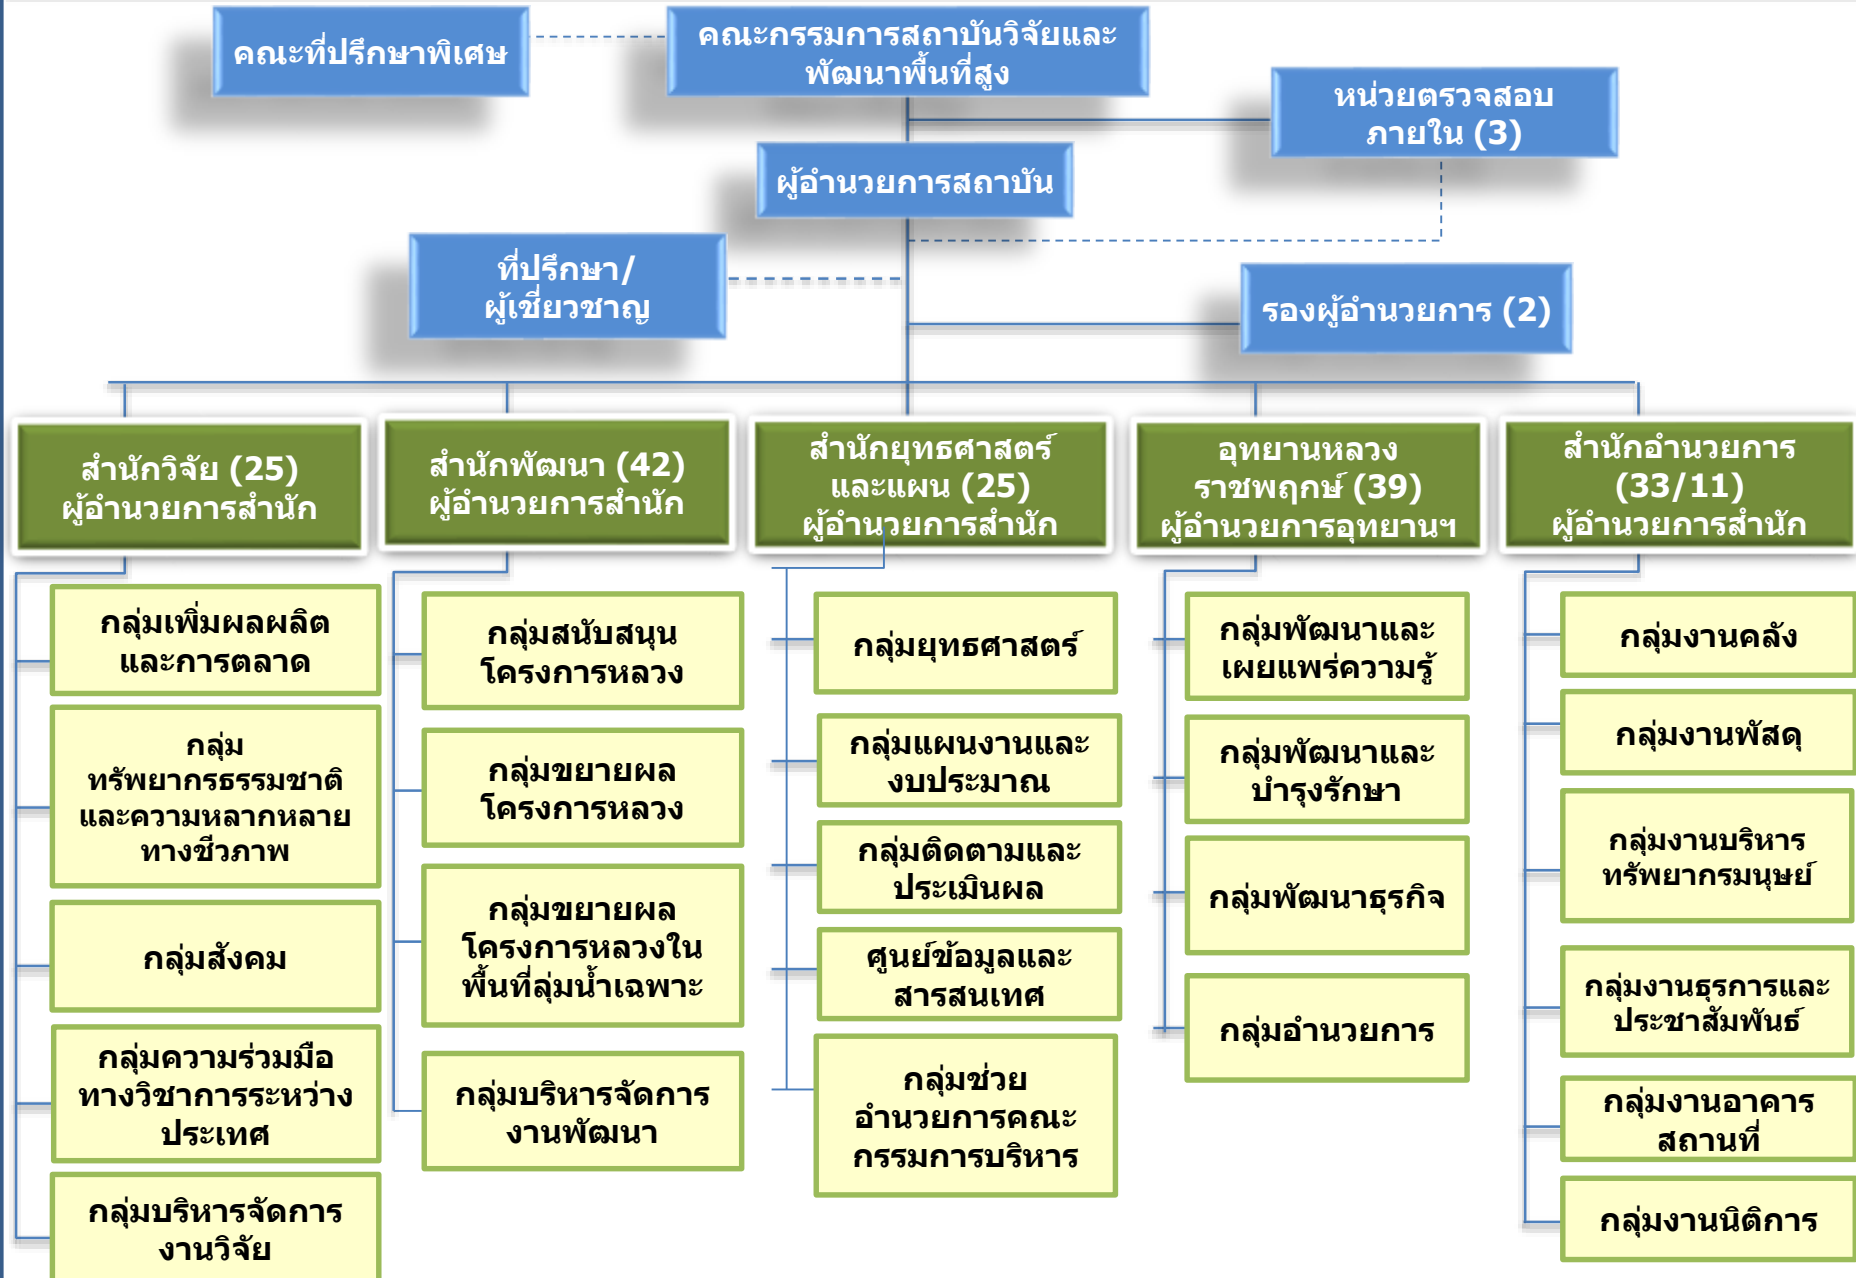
คณะที่ปรึกษาพิเศษ

คณะกรรมการสถาบันวิจัยและพัฒนาพื้นที่สูง

หน่วยตรวจสอบภายใน (3)

ผู้อำนวยการสถาบัน

ที่ปรึกษา/ผู้เชี่ยวชาญ

รองผู้อำนวยการ (2)

สำนักวิจัย (25) ผู้อำนวยการสำนัก

กลุ่มเพิ่มผลผลิตและการตลาด

กลุ่มทรัพยากรธรรมชาติและความหลากหลายทางชีวภาพ

กลุ่มสังคม

กลุ่มความร่วมมือทางวิชาการระหว่างประเทศ

กลุ่มบริหารจัดการงานวิจัย

สำนักพัฒนา (42) ผู้อำนวยการสำนัก

กลุ่มสนับสนุนโครงการหลวง

กลุ่มขยายผลโครงการหลวง

กลุ่มขยายผลโครงการหลวงในพื้นที่ลุ่มน้ำเฉพาะ

กลุ่มบริหารจัดการงานพัฒนา

สำนักยุทธศาสตร์และแผน (25) ผู้อำนวยการสำนัก

กลุ่มยุทธศาสตร์

กลุ่มแผนงานและงบประมาณ

กลุ่มติดตามและประเมินผล

ศูนย์ข้อมูลและสารสนเทศ

กลุ่มช่วยอำนวยการคณะกรรมการบริหาร

อุทยานหลวงราชพฤกษ์ (39) ผู้อำนวยการอุทยานฯ

กลุ่มพัฒนาและเผยแพร่ความรู้

กลุ่มพัฒนาและบำรุงรักษา

กลุ่มพัฒนาธุรกิจ

กลุ่มอำนวยการ

สำนักอำนวยการ (33/11) ผู้อำนวยการสำนัก

กลุ่มงานคลัง

กลุ่มงานพัสดุ

กลุ่มงานบริหารทรัพยากรมนุษย์

กลุ่มงานธุรการและประชาสัมพันธ์

กลุ่มงานอาคารสถานที่

กลุ่มงานนิติการ